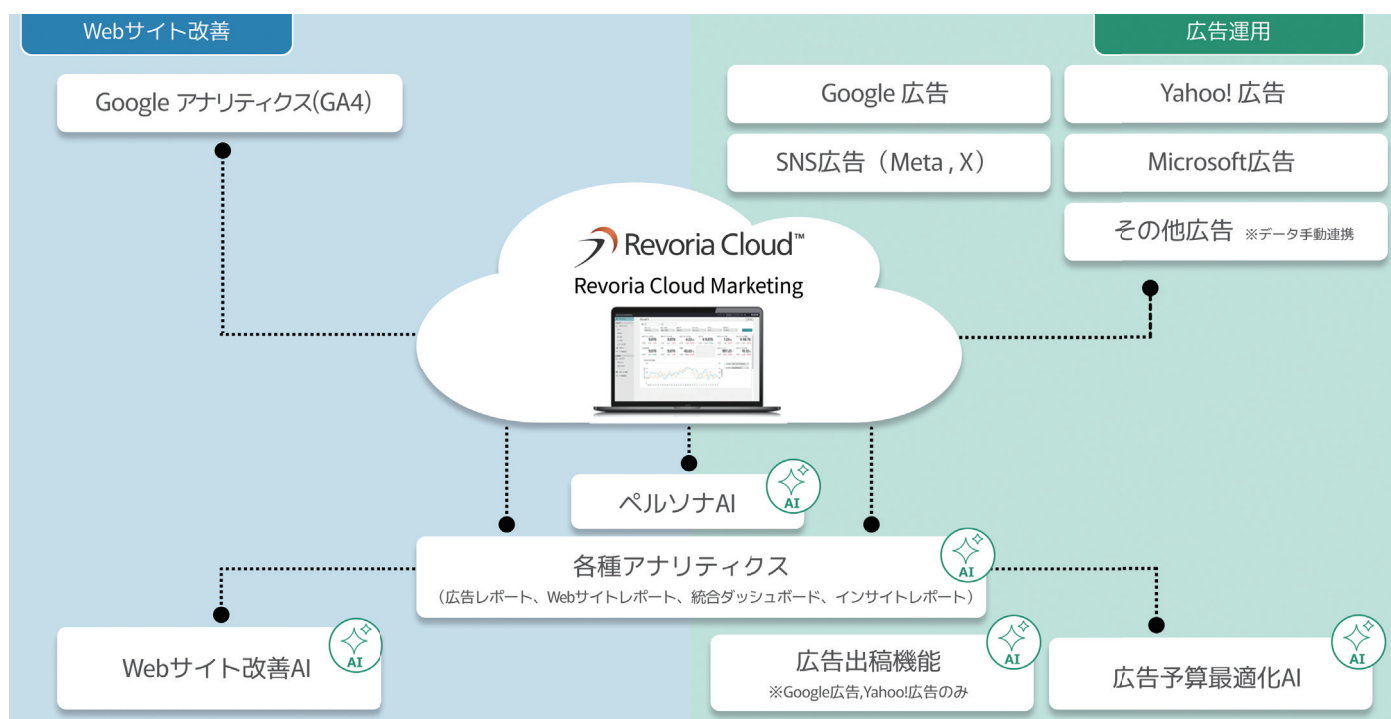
Webサイト改善

広告運用

Google アナリティクス(GA4)

Google 広告

Yahoo! 広告

SNS広告（Meta , X）

Microsoft広告

その他広告 ※データ手動連携

Revoria Cloud™

Revoria Cloud Marketing

ペルソナAI

AI

各種アナリティクス

AI

（広告レポート、Webサイトレポート、統合ダッシュボード、インサイトレポート）

Webサイト改善AI

AI

広告出稿機能

AI

※Google広告,Yahoo!広告のみ

広告予算最適化AI

AI